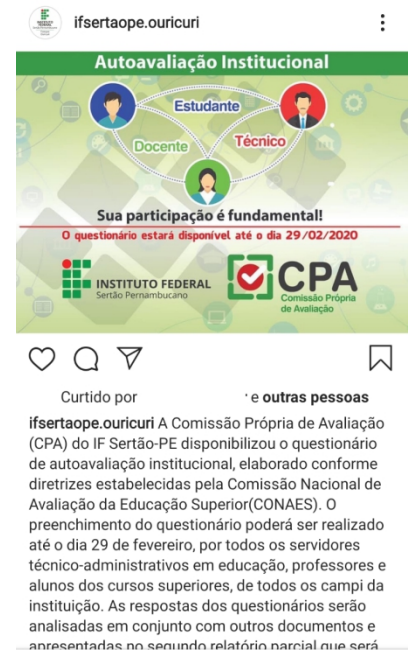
ifsertaope.ouricuri

Autoavaliação Institucional

Estudante

Docente

Técnico

Sua participação é fundamental!

O questionário estará disponível até o dia 29/02/2020

INSTITUTO FEDERAL
Sertão Pernambucano

CPA
Comissão Própria de Avaliação

Curtido por e outras pessoas

ifsertaope.ouricuri A Comissão Própria de Avaliação (CPA) do IF Sertão-PE disponibilizou o questionário de autoavaliação institucional, elaborado conforme diretrizes estabelecidas pela Comissão Nacional de Avaliação da Educação Superior(CONAES). O preenchimento do questionário poderá ser realizado até o dia 29 de fevereiro, por todos os servidores técnico-administrativos em educação, professores e alunos dos cursos superiores, de todos os campi da instituição. As respostas dos questionários serão analisadas em conjunto com outros documentos e apresentadas no segundo relatório parcial que será